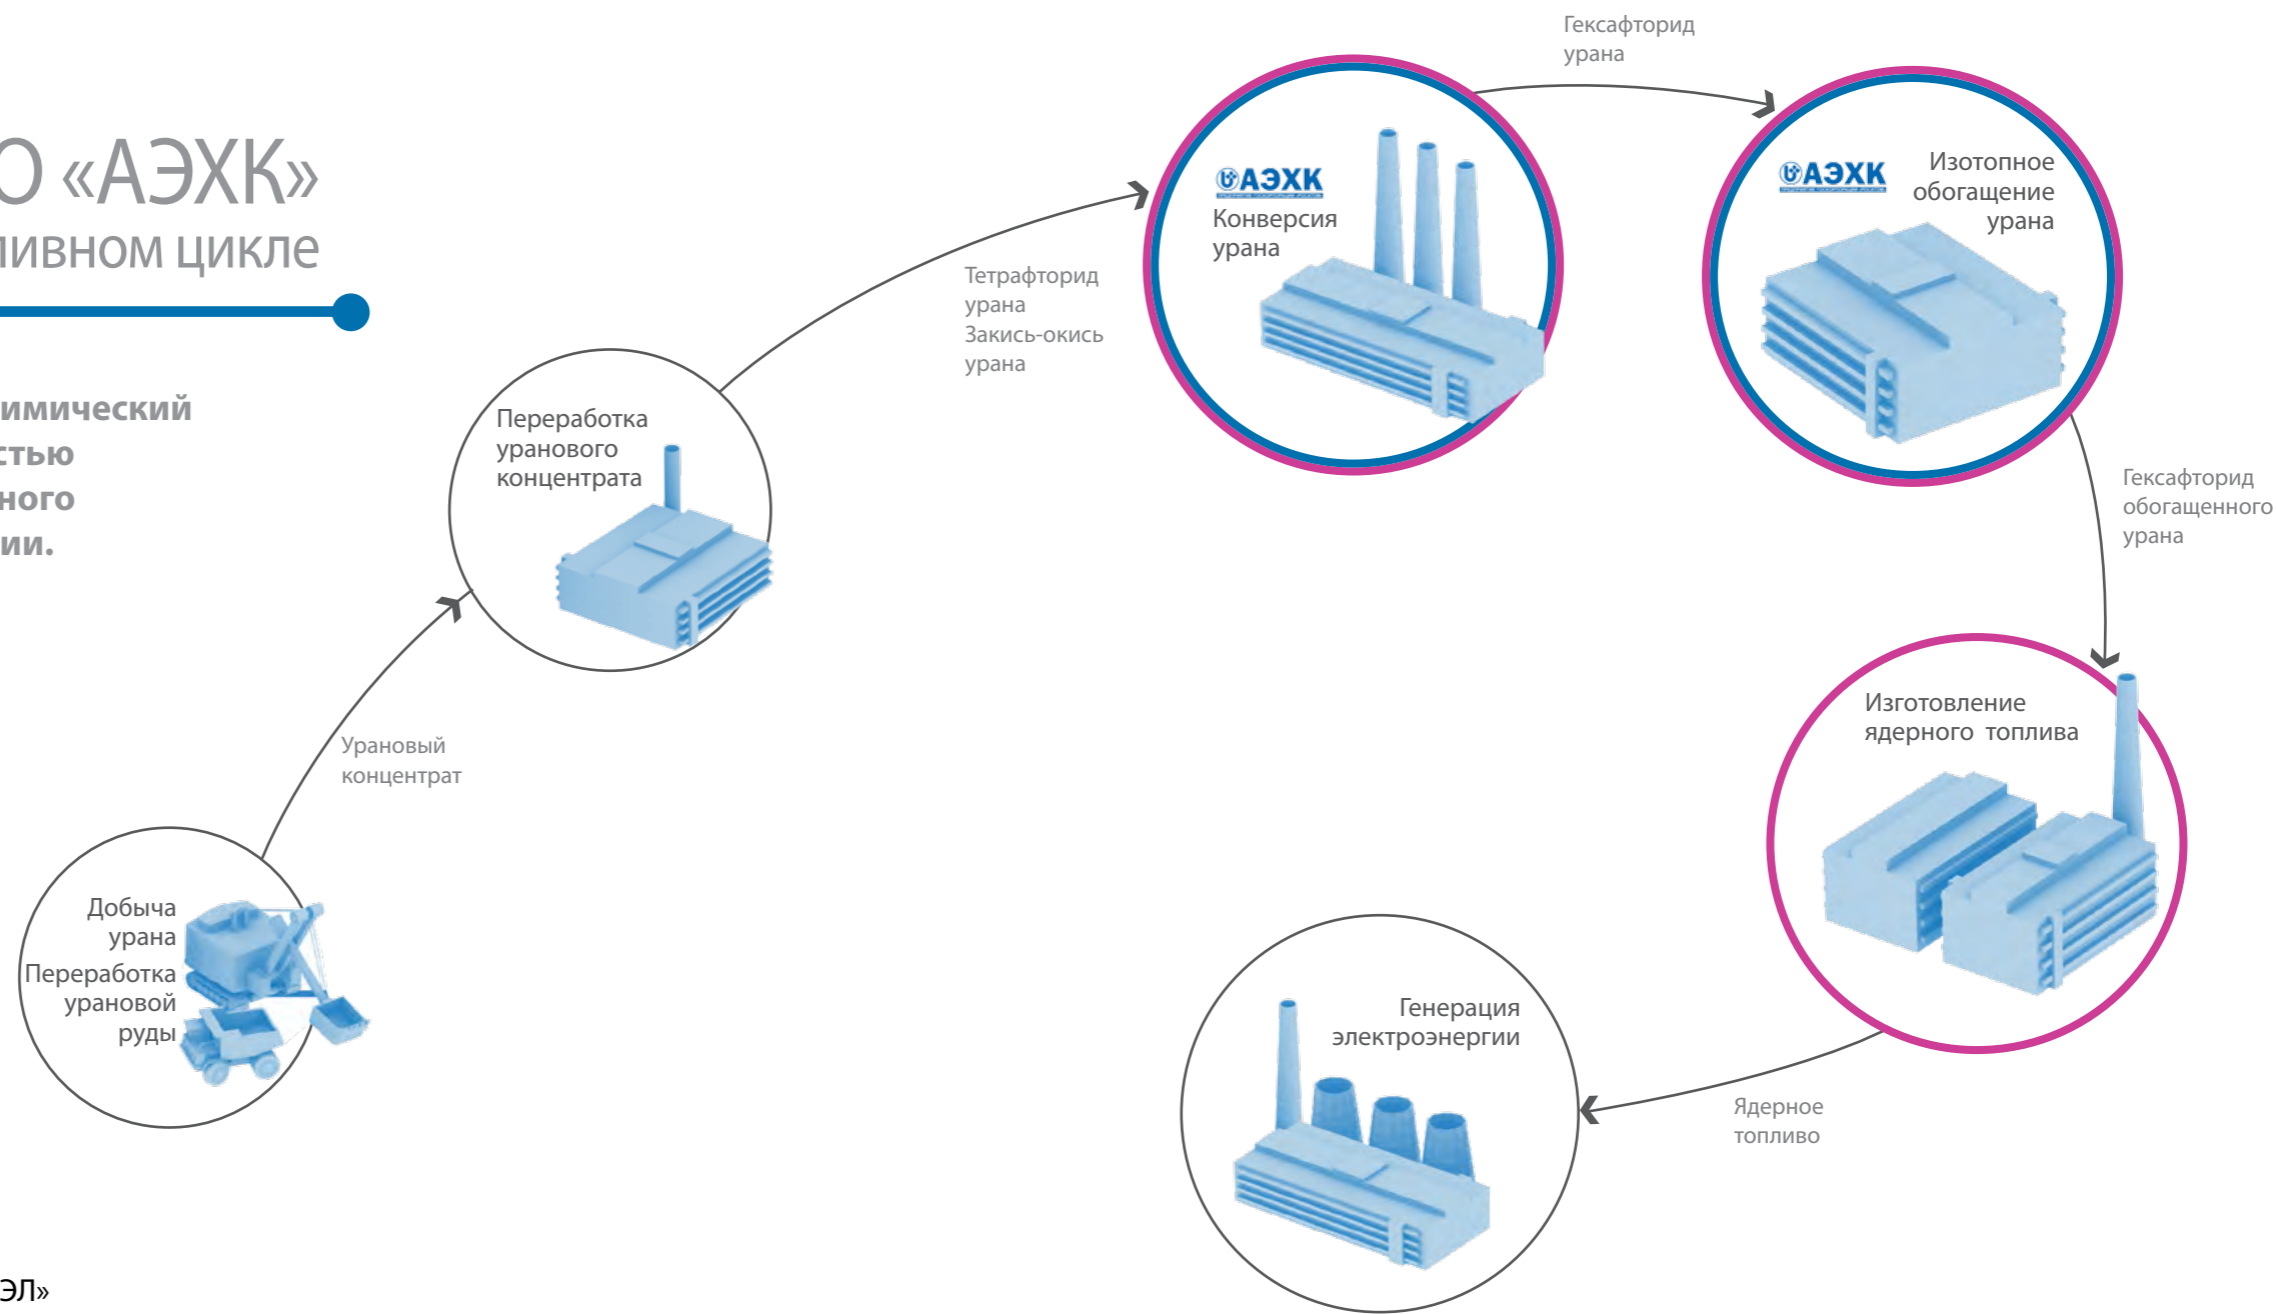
О «АЭХК»
ивном цикле

имический
стью
ного
ии.

ЭЛ»

Гексафторид урана

АЭХК
Конверсия урана

АЭХК
Изотопное обогащение урана

Тетрафторид урана
Закись-окись урана

Переработка уранового концентрата

Гексафторид обогащенного урана

Изготовление ядерного топлива

Урановый концентрат

Добыча урана
Переработка урановой руды

Генерация электроэнергии

Ядерное топливо